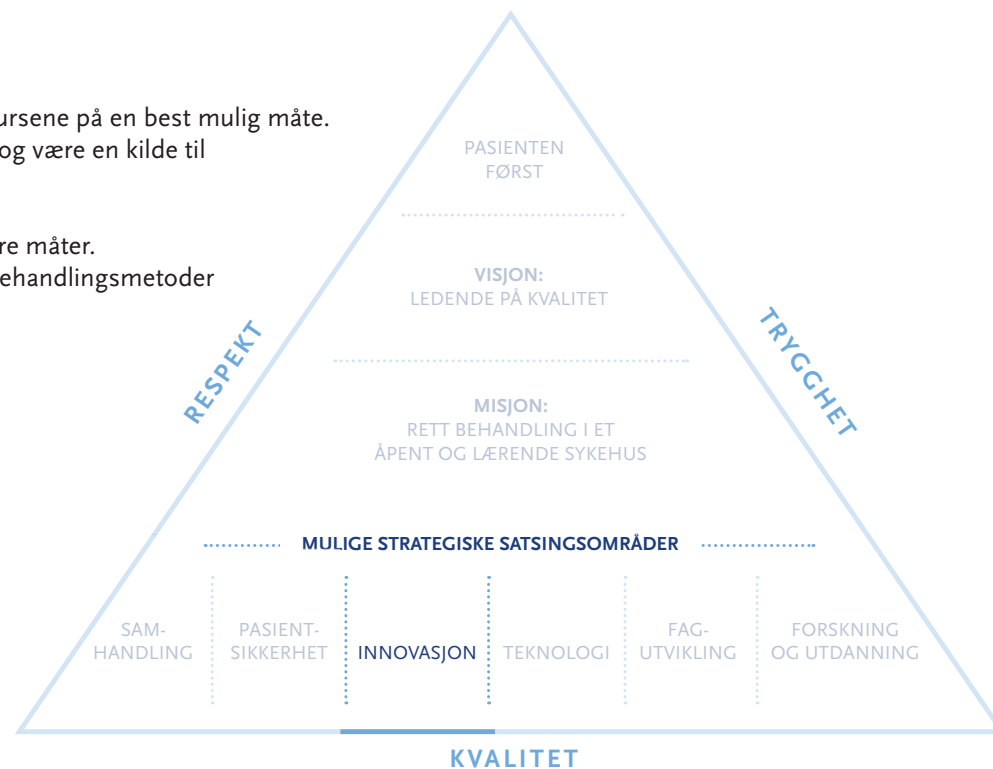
ursene på en best mulig måte.
og være en kilde til

re måter.
behandlingsmetoder

PASIENTEN FØRST

VISJON:
LEDENDE PÅ KVALITET

RESPEKT

TRYGGHET

MISJON:
RETT BEHANDLING I ET ÅPENT OG LÆRENDE SYKEHUS

MULIGE STRATEGISKE SATSINGSOMRÅDER

SAMHANDLING | PASIENTSIKKERHET | INNOVASJON | TEKNOLOGI | FAGUTVIKLING | FORSKNING OG UTDANNING

KVALITET